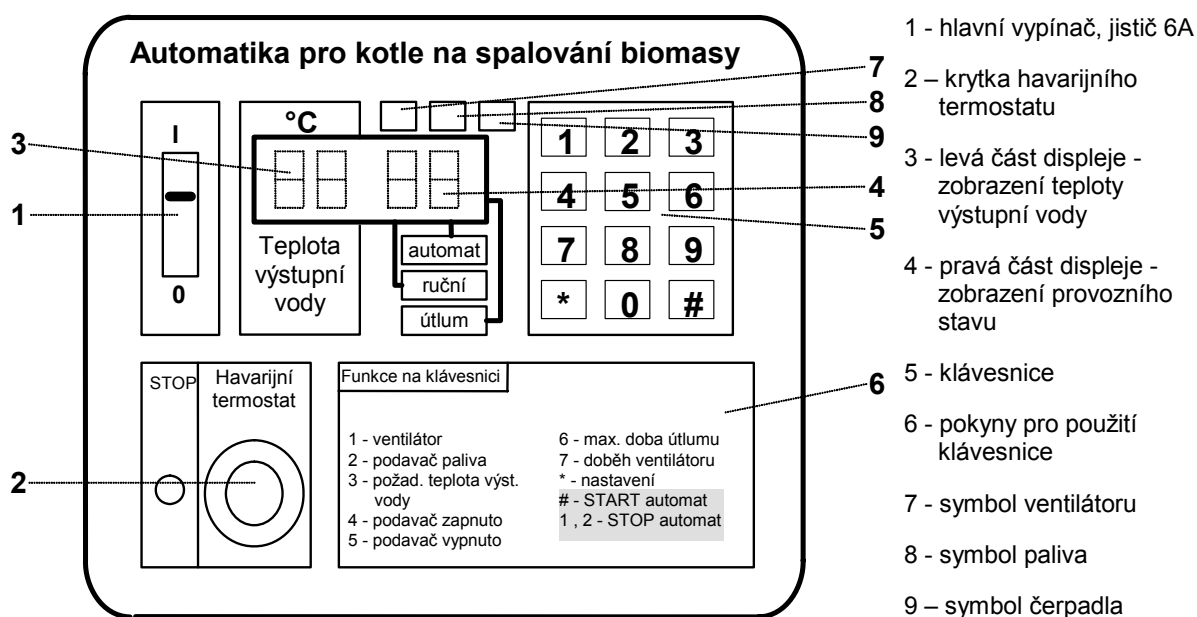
Automatika pro kotle na spalování biomasy

I

0

°C

Teplota výstupní vody

automat

ruční

útlum

1 2 3
4 5 6
7 8 9
* 0 #

STOP

Havarijní termostat

Funkce na klávesnici

1 - ventilátor
2 - podavač paliva
3 - požad. teplota výst. vody
4 - podavač zapnuto
5 - podavač vypnuto

6 - max. doba útlumu
7 - doběh ventilátoru
* - nastavení
# - START automat
1 , 2 - STOP automat

1
2
3
4
5
6
7
8
9

1 - hlavní vypínač, jistič 6A

2 – krytka havarijního termostatu

3 - levá část displeje - zobrazení teploty výstupní vody

4 - pravá část displeje - zobrazení provozního stavu

5 - klávesnice

6 - pokyny pro použití klávesnice

7 - symbol ventilátoru

8 - symbol paliva

9 – symbol čerpadla